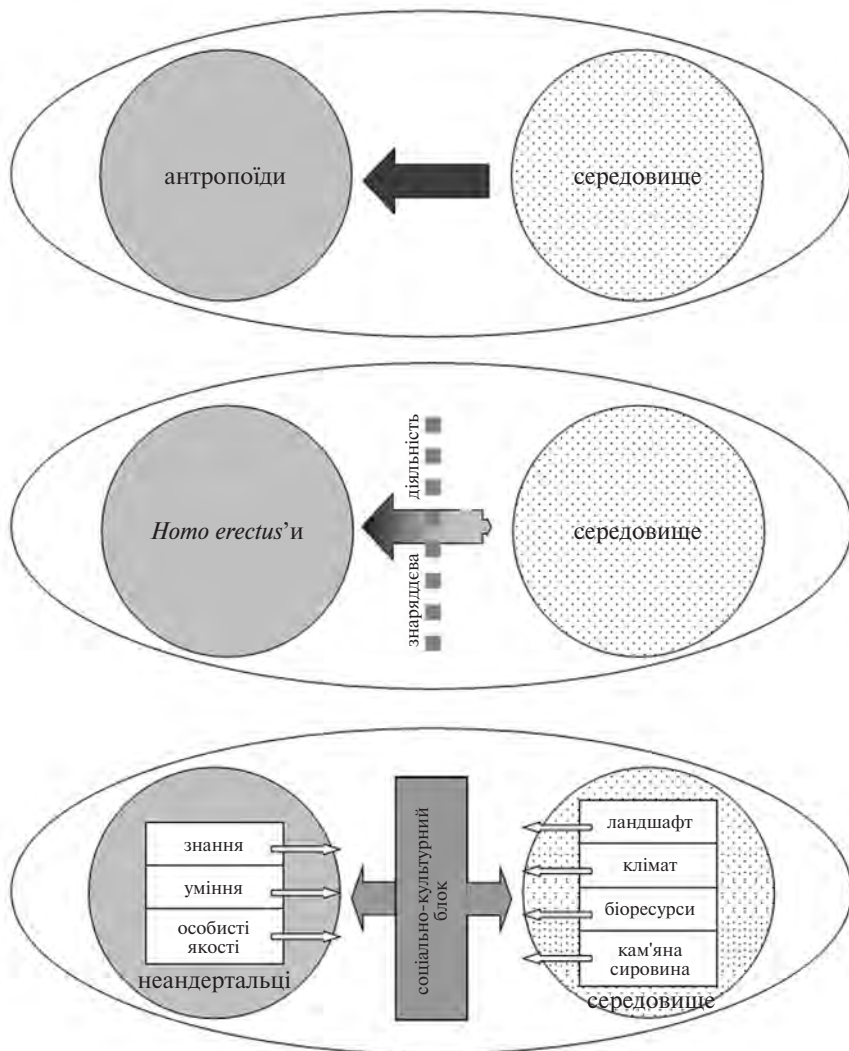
антропоїди

середовище

*Homo erectus*'и

знаряддева діяльність

середовище

знання

уміння

особисті якості

неандертальці

соціально-культурний блок

ландшафт

клімат

біоресурси

кам'яна сировина

середовище